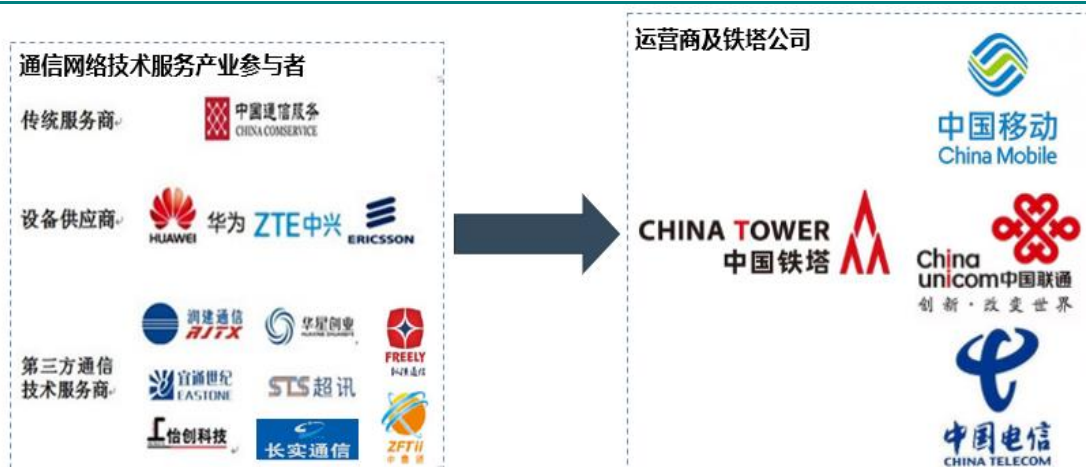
通信网络技术服务产业参与者

传统服务商

中国通信服务 CHINA COMSERVICE

设备供应商

HUAWEI 华为 ZTE中兴 ERICSSON

第三方通信技术服务商

润建通信 RJTX

华星创业

FREELY 和兴通信

宜通世纪 EASTONE

STS超讯

怡创科技

长实通信

ZFTI 中富通

运营商及铁塔公司

中国移动 China Mobile

CHINA TOWER 中国铁塔

China unicom中国联通 创新·改变世界

中国电信 CHINA TELECOM